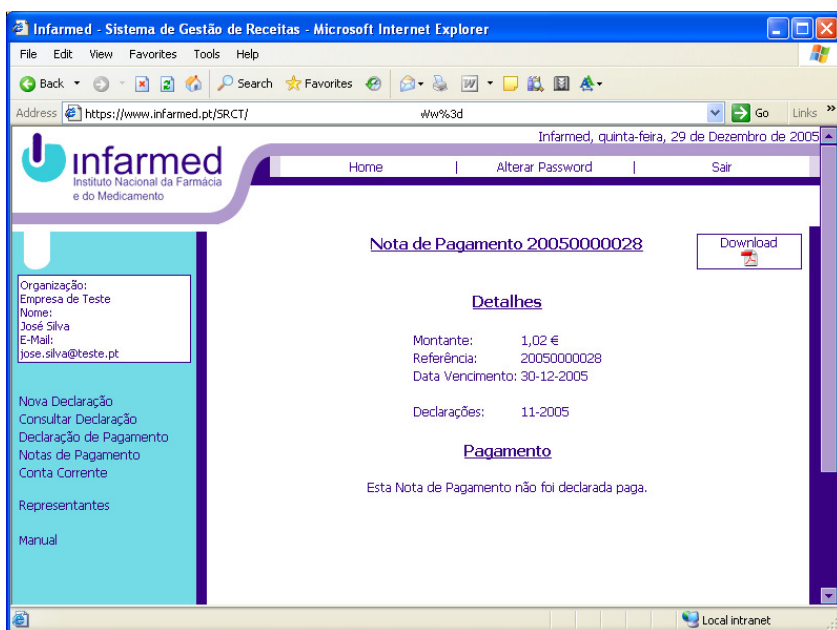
Infarmed - Sistema de Gestão de Receitas - Microsoft Internet Explorer

File Edit View Favorites Tools Help

Back Search Favorites

Address https://www.infarmed.pt/SRCT/ Ww%3d Go Links

Infarmed, quinta-feira, 29 de Dezembro de 2005

infarmed
Instituto Nacional da Farmácia e do Medicamento

Home | Alterar Password | Sair

Organização:
Empresa de Teste
Nome:
José Silva
E-Mail:
jose.silva@teste.pt

Nova Declaração
Consultar Declaração
Declaração de Pagamento
Notas de Pagamento
Conta Corrente

Representantes

Manual

Nota de Pagamento 20050000028

Download

Detalhes

| Montante: | 1,02 € |
|---|---|
| Referência: | 20050000028 |
| Data Vencimento: | 30-12-2005 |
| Declarações: | 11-2005 |

Pagamento

Esta Nota de Pagamento não foi declarada paga.

Local intranet